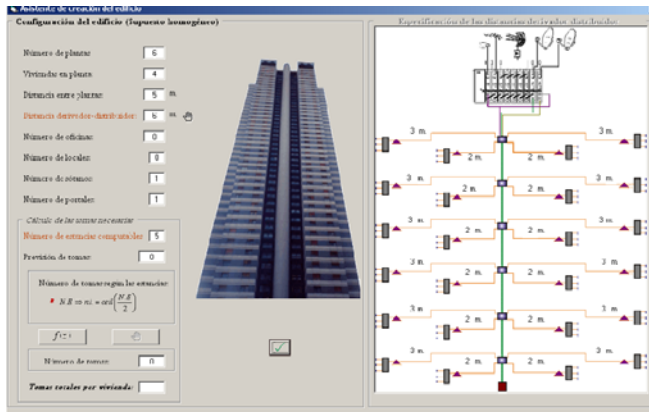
Asistente de creación del edificio

Configuración del edificio (Supuesto homogéneo)

Número de plantas: 6

Viviendas en planta: 4

Distancia entre plantas: 5 m.

Distancia derivador-distribuidor: 6 m.

Número de oficinas: 0

Número de locales: 0

Número de sótanos: 1

Número de portales: 1

Cálculo de las tomas necesarias

Número de estancias computables: 5

Previsión de tomas: 0

Número de tomas según las estancias:

$NE \Rightarrow nt = \text{red}\left(\frac{NE}{2}\right)$

f(x) =

Número de tomas: 0

Tomas totales por vivienda:

Especificación de las distancias de la red de distribución

3 m.
2 m.
2 m.
3 m.
3 m.
2 m.
2 m.
3 m.
3 m.
2 m.
2 m.
3 m.
3 m.
2 m.
2 m.
3 m.
3 m.
2 m.
2 m.
3 m.
3 m.
2 m.
2 m.
3 m.